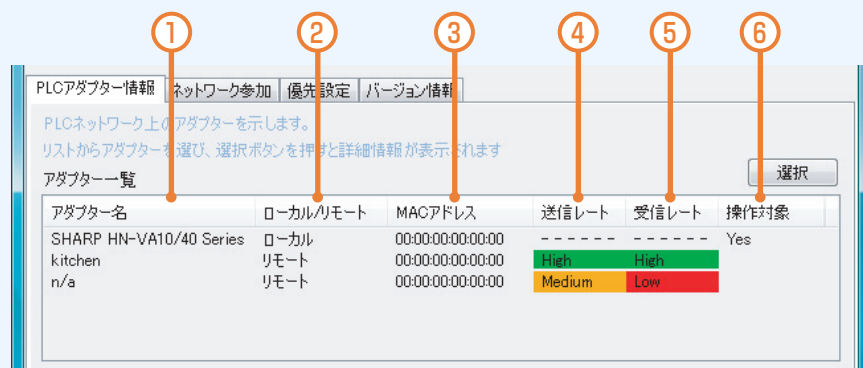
①
②
③
④
⑤
⑥

PLCアダプター情報 | ネットワーク参加 | 優先設定 | バージョン情報

PLCネットワーク上のアダプターを示します。
リストからアダプターを選び、選択ボタンを押すと詳細情報が表示されます

選択

アダプター一覧

| アダプター名 | ローカル/リモート | MACアドレス | 送信レート | 受信レート | 操作対象 |
|---|---|---|---|---|---|
| SHARP HN-VA10/40 Series | ローカル | 00:00:00:00:00:00 | ------ | ------ | Yes |
| kitchen | リモート | 00:00:00:00:00:00 | High | High | |
| n/a | リモート | 00:00:00:00:00:00 | Medium | Low | |